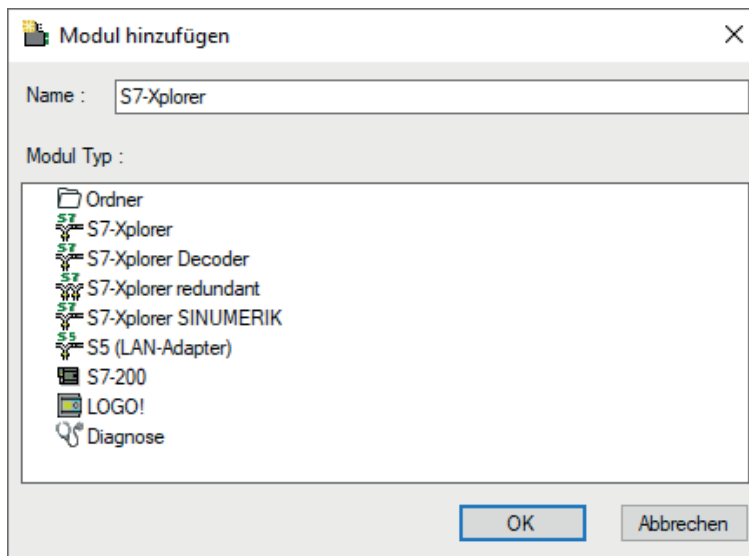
Modul hinzufügen

×

Name : S7-Xplorer

Modul Typ :

Ordner
S7 S7-Xplorer
S7 S7-Xplorer Decoder
S7 S7-Xplorer redundant
S7 S7-Xplorer SINUMERIK
S5 S5 (LAN-Adapter)
S7-200
LOGO!
Diagnose

OK

Abbrechen